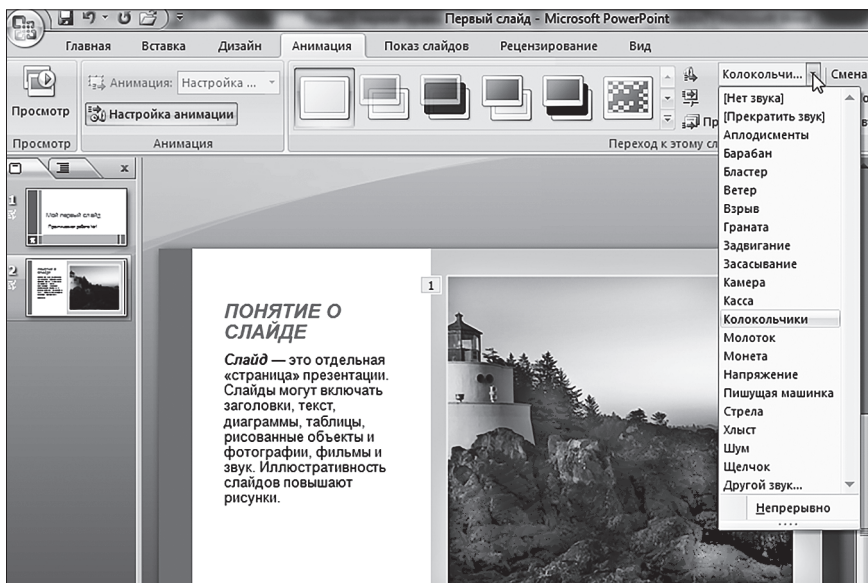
Первый слайд - Microsoft PowerPoint

Главная Вставка Дизайн Анимация Показ слайдов Рецензирование Вид

Просмотр
Анимация: Настройка ...
Настройка анимации
Просмотр Анимация
Пр
Переход к этому сл
Колокольчи...
Смена

[Нет звука]
[Прекратить звук]
Аплодисменты
Барабан
Бластер
Ветер
Взрыв
Граната
Задвигание
Засасывание
Камера
Касса
Колокольчики
Молоток
Монета
Напряжение
Пишущая машинка
Стрела
Хлыст
Шум
Щелчок
Другой звук...
Непрерывно

1
Мой первый слайд
Презентацию работы по...
2

1

ПОНЯТИЕ О СЛАЙДЕ

*Слайд* — это отдельная «страница» презентации. Слайды могут включать заголовки, текст, диаграммы, таблицы, рисованные объекты и фотографии, фильмы и звук. Иллюстративность слайдов повышают рисунки.